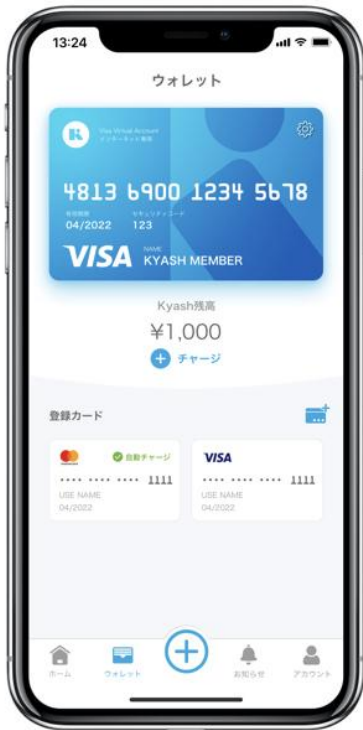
13:24

ウォレット

Visa Virtual Account
インターネット専用

4813 6900 1234 5678

有効期限
04/2022

セキュリティコード
123

VISA

NAME
KYASH MEMBER

Kyash残高
¥1,000

チャージ

登録カード

自動チャージ

•••• •••• •••• 1111
USE NAME
04/2022

VISA
•••• •••• •••• 1111
USE NAME
04/2022

ホーム
ウォレット
お知らせ
アカウント